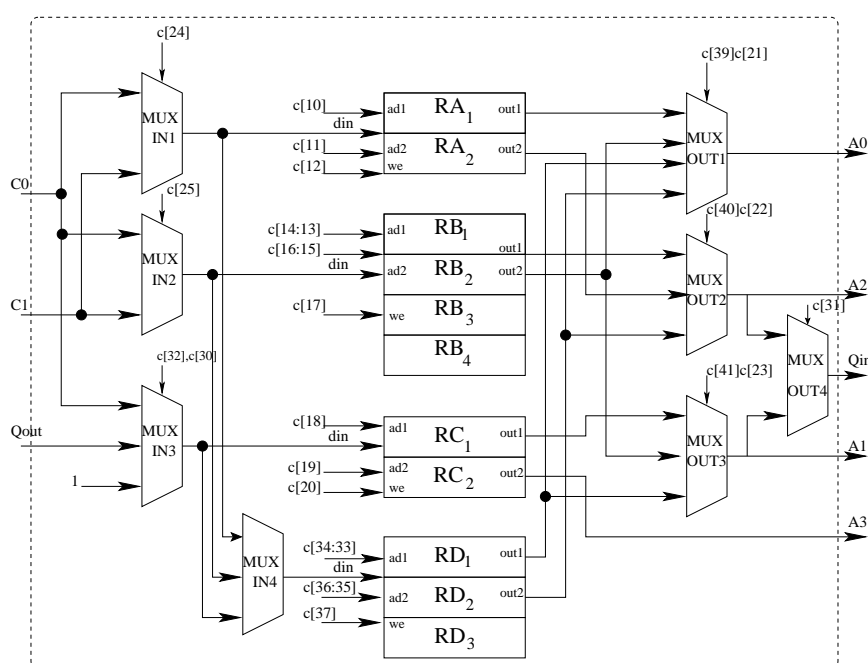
c[24]

MUX IN1

c[25]

MUX IN2

c[32],c[30]

MUX IN3

MUX IN4

C0

C1

Qout

1

c[10]
din
c[11]
c[12]

ad1
ad2
we
$RA_1$
$RA_2$
out1
out2

c[14:13]
c[16:15]
din
c[17]

ad1
ad2
we
$RB_1$
$RB_2$
$RB_3$
$RB_4$
out1
out2

c[18]
din
c[19]
c[20]

ad1
ad2
we
$RC_1$
$RC_2$
out1
out2

c[34:33]
din
c[36:35]
c[37]

ad1
ad2
we
$RD_1$
$RD_2$
$RD_3$
out1
out2

c[39]c[21]

MUX OUT1

A0

c[40]c[22]

MUX OUT2

A2

c[31]

MUX OUT4

Qin

c[41]c[23]

MUX OUT3

A1

A3